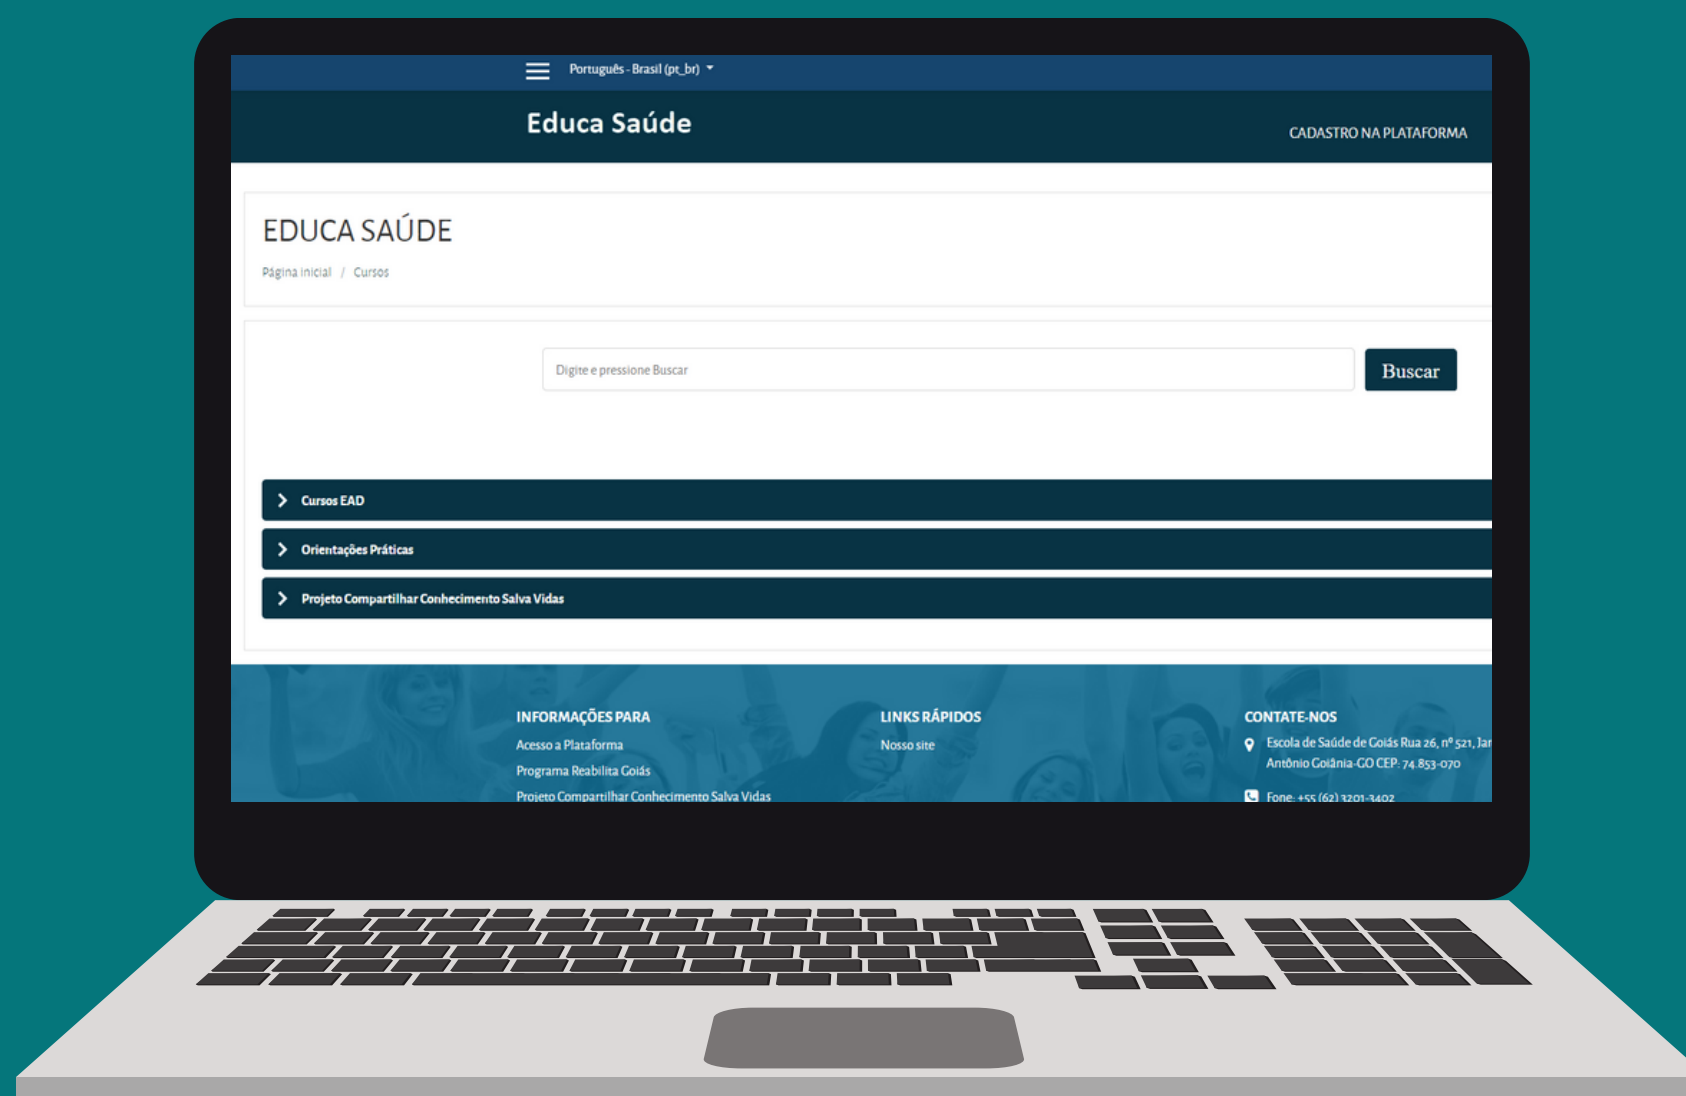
Português - Brasil (pt_br)

Educa Saúde

CADASTRO NA PLATAFORMA

EDUCA SAÚDE

Página inicial / Cursos

Digite e pressione Buscar

Buscar

Cursos EAD

Orientações Práticas

Projeto Compartilhar Conhecimento Salva Vidas

INFORMAÇÕES PARA

Acesso a Plataforma

Programa Reabilita Goiás

Projeto Compartilhar Conhecimento Salva Vidas

LINKS RÁPIDOS

Nosso site

CONTATE-NOS

Escola de Saúde de Goiás Rua 26, nº 521, Jar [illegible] Antônio Goiânia-GO CEP: 74.853-070

Fone: +55 (62) 3201-3402